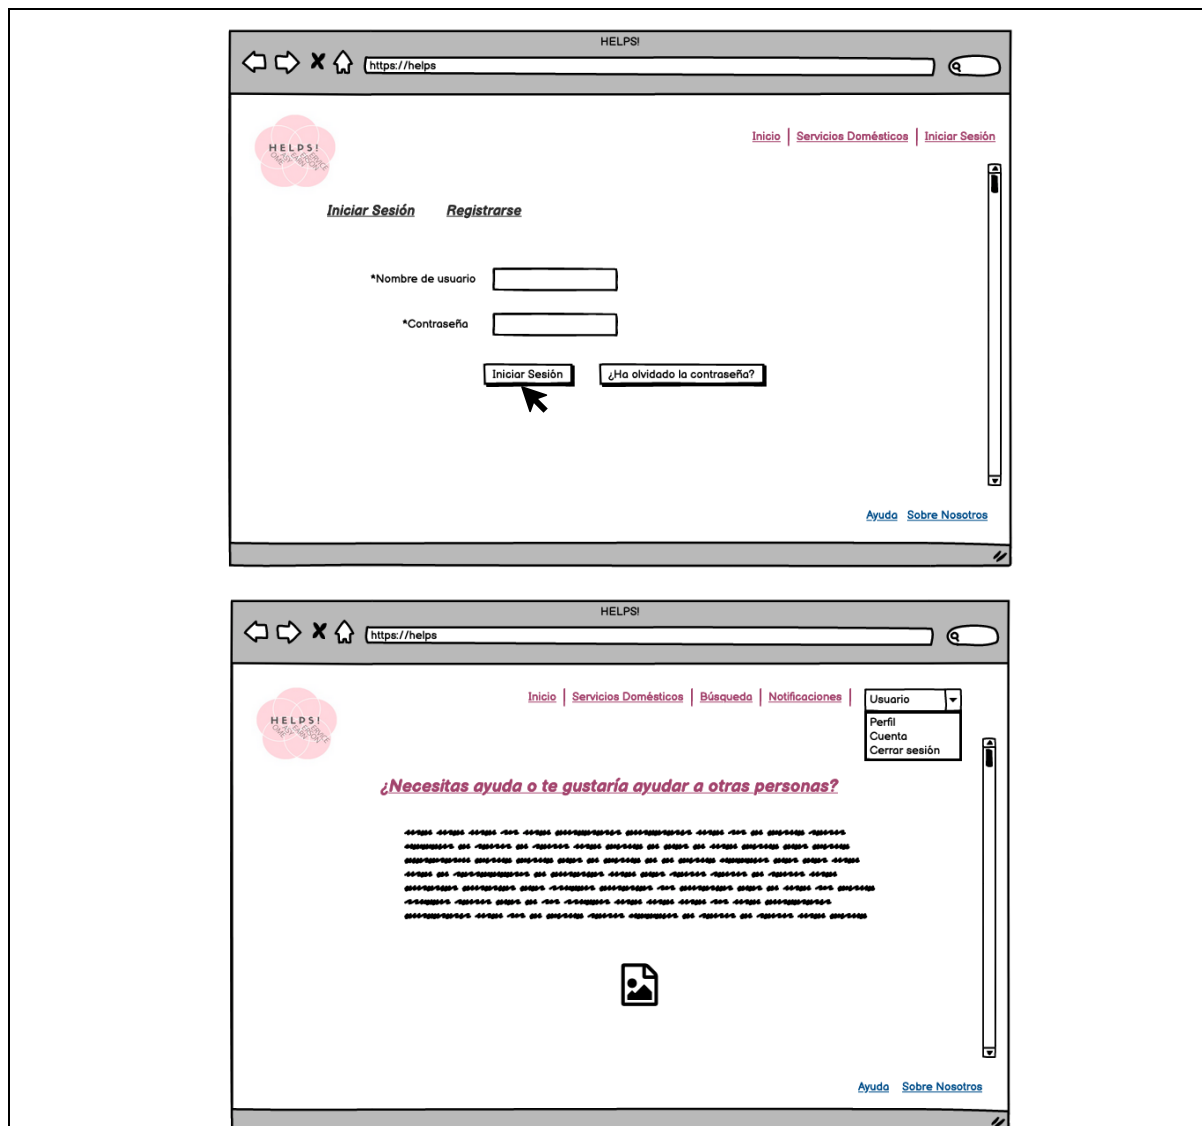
HELPS!

https://helps

HELPS!

Inicio | Servicios Domésticos | Iniciar Sesión

Iniciar Sesión    Registrarse

*Nombre de usuario

*Contraseña

Iniciar Sesión    ¿Ha olvidado la contraseña?

Ayuda    Sobre Nosotros

HELPS!

https://helps

HELPS!

Inicio | Servicios Domésticos | Búsqueda | Notificaciones |

Usuario
Perfil
Cuenta
Cerrar sesión

¿Necesitas ayuda o te gustaría ayudar a otras personas?

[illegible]

Ayuda    Sobre Nosotros